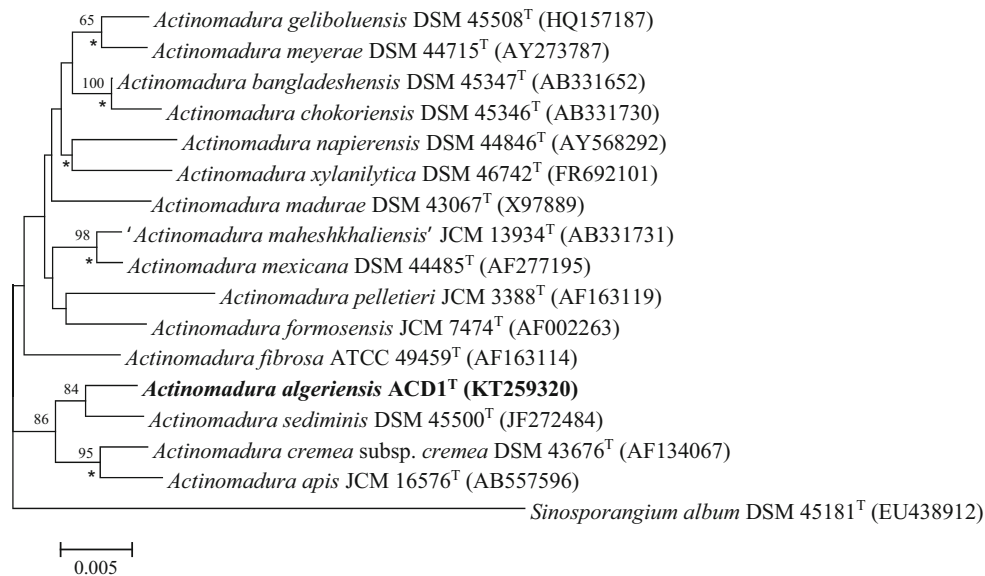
65
*
Actinomadura geliboluensis DSM 45508$^T$ (HQ157187)
Actinomadura meyerae DSM 44715$^T$ (AY273787)
100
*
Actinomadura bangladeshensis DSM 45347$^T$ (AB331652)
Actinomadura chokoriensis DSM 45346$^T$ (AB331730)
*
Actinomadura napierensis DSM 44846$^T$ (AY568292)
Actinomadura xylanilytica DSM 46742$^T$ (FR692101)
Actinomadura madurae DSM 43067$^T$ (X97889)
98
*
'Actinomadura maheshkhaliensis' JCM 13934$^T$ (AB331731)
Actinomadura mexicana DSM 44485$^T$ (AF277195)
Actinomadura pelletieri JCM 3388$^T$ (AF163119)
Actinomadura formosensis JCM 7474$^T$ (AF002263)
Actinomadura fibrosa ATCC 49459$^T$ (AF163114)
84
86
**Actinomadura algeriensis ACD1$^T$ (KT259320)**
Actinomadura sediminis DSM 45500$^T$ (JF272484)
95
*
Actinomadura cremea subsp. cremea DSM 43676$^T$ (AF134067)
Actinomadura apis JCM 16576$^T$ (AB557596)
Sinosporangium album DSM 45181$^T$ (EU438912)
0.005